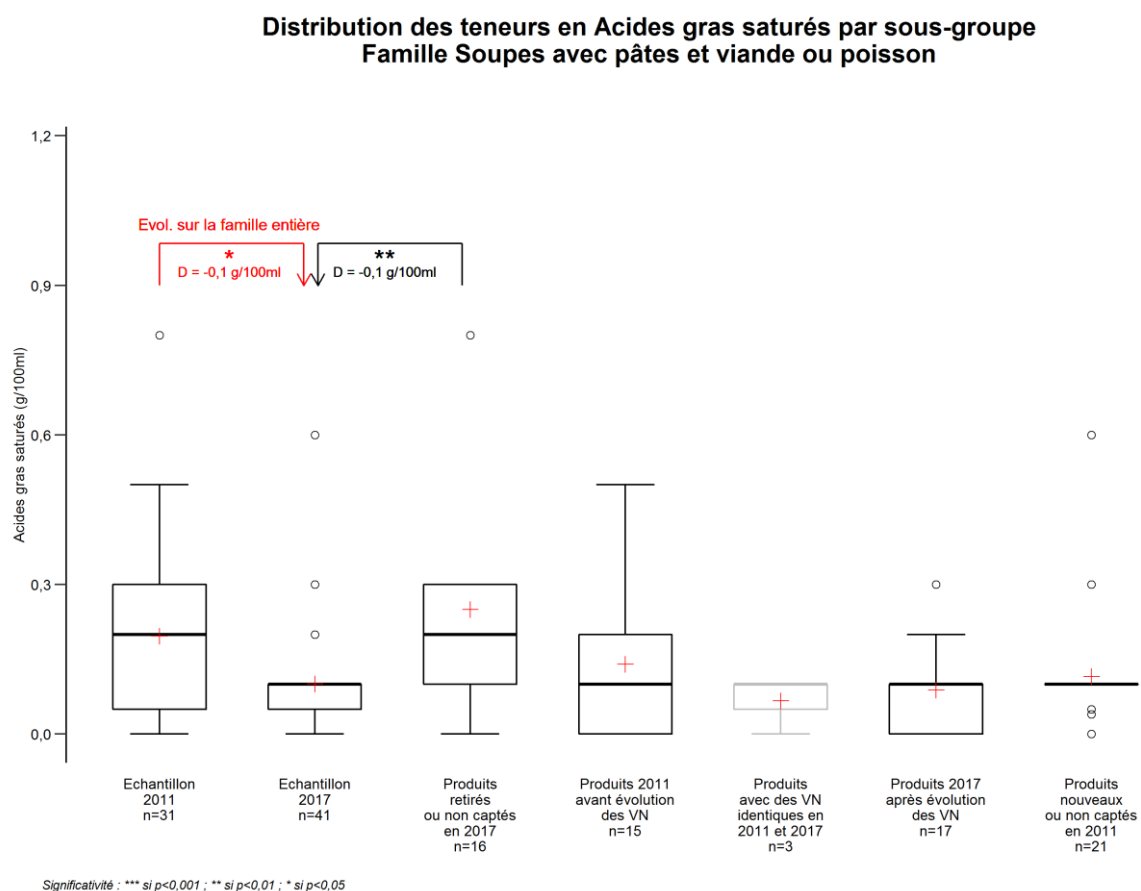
Distribution des teneurs en Acides gras saturés par sous-groupe
Famille Soupes avec pâtes et viande ou poisson

Acides gras saturés (g/100ml)

1,2
0,9
0,6
0,3
0,0

Evol. sur la famille entière

*
D = -0,1 g/100ml

**
D = -0,1 g/100ml

Echantillon 2011 n=31

Echantillon 2017 n=41

Produits retirés ou non captés en 2017 n=16

Produits 2011 avant évolution des VN n=15

Produits avec des VN identiques en 2011 et 2017 n=3

Produits 2017 après évolution des VN n=17

Produits nouveaux ou non captés en 2011 n=21

Significativité : *** si p<0,001 ; ** si p<0,01 ; * si p<0,05